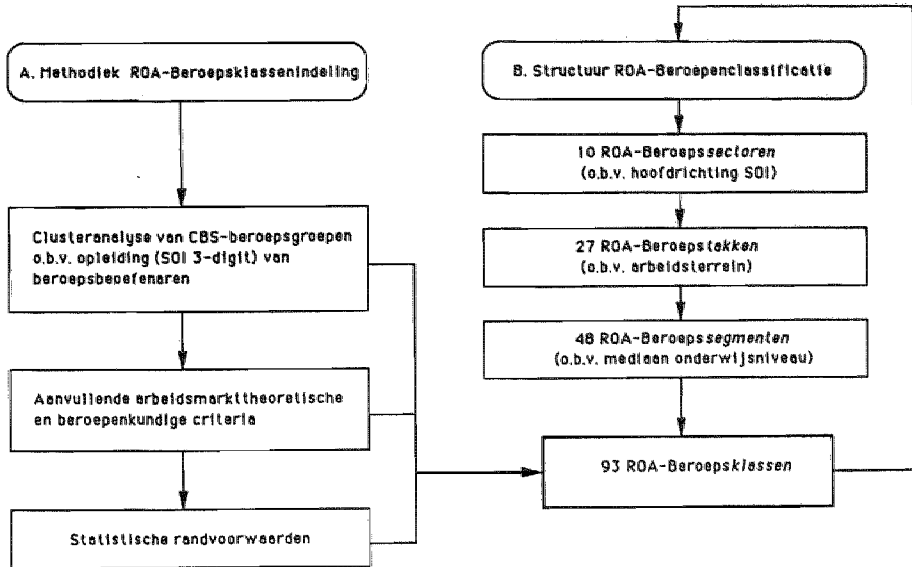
A. Methodiek ROA-Beroepsklassenindeling

Clusteranalyse van CBS-beroepsgroepen o.b.v. opleiding (SOI 3-digit) van beroepsbeoefenaren

Aanvullende arbeidsmarkttheoretische en beroepenkundige criteria

Statistische randvoorwaarden

B. Structuur ROA-Beroepenclassificatie

10 ROA-Beroepssectoren (o.b.v. hoofdrichting SOI)

27 ROA-Beroepstakken (o.b.v. arbeidsterrein)

48 ROA-Beroepssegmenten (o.b.v. mediaan onderwijsniveau)

93 ROA-Beroepsklassen